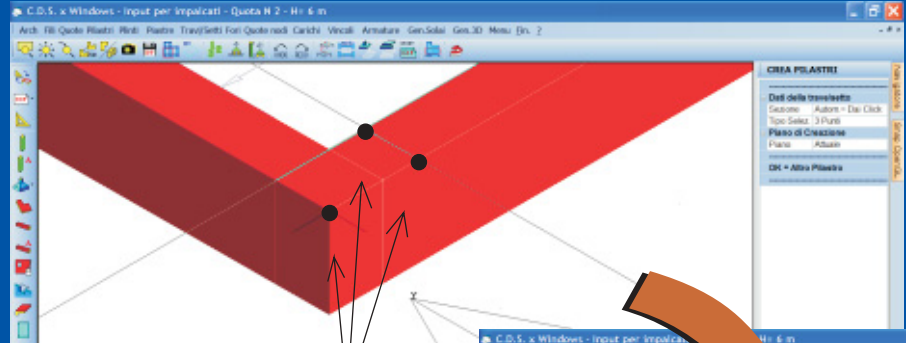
C.D.S. x Windows - Input per impalcati - Quota N 2 - H= 6 m

Arch Fili Quote Pilastri Plinti Piastre Travi/Setti Fori Quote nodi Carichi Vincoli Armature Gen.Solai Gen.3D Menu Fin. ?

CREA PILASTRI

Dati della travelsetto
| Sezione | Autom + Dal Click |
|---|---|
| Tipo Selez. | 3 Punti |

Piano di Creazione
| Piano | Attuale |
|---|---|

OK = Altro Pilastro

Navigatore

Griglia Quote/Gl.

x

C.D.S. x Windows - Input per impalcati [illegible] H= 6 m